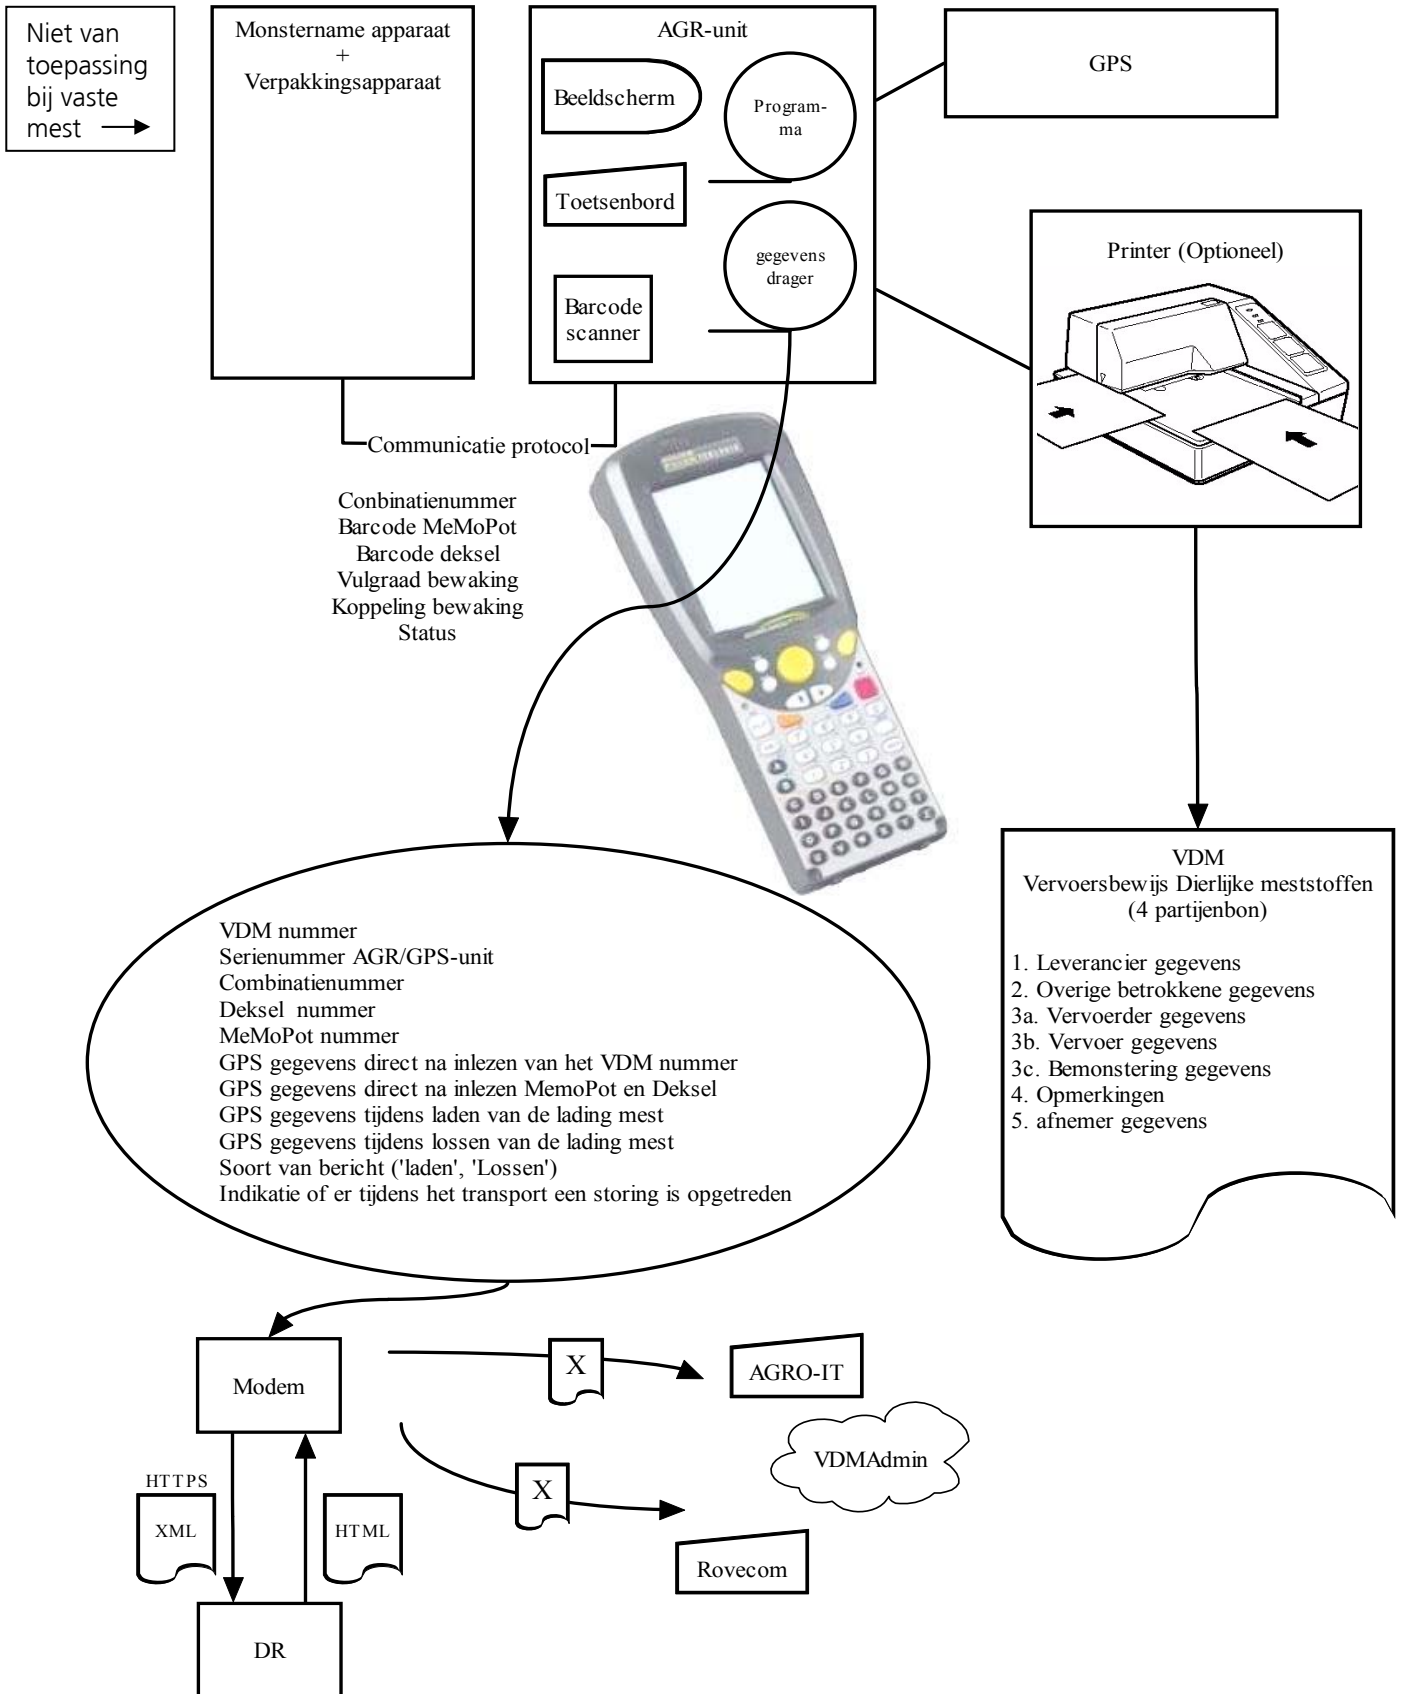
Niet van toepassing bij vaste mest →

Monstername apparaat
+
Verpakkingsapparaat

AGR-unit

Beeldscherm

Programma

Toetsenbord

gegevens drager

Barcode scanner

GPS

Printer (Optioneel)

Communicatie protocol

Conbinatienummer
Barcode MeMoPot
Barcode deksel
Vulgraad bewaking
Koppeling bewaking
Status

VDM
Vervoersbewijs Dierlijke meststoffen
(4 partijenbon)

1. Leverancier gegevens
2. Overige betrokkene gegevens
3a. Vervoerder gegevens
3b. Vervoer gegevens
3c. Bemonstering gegevens
4. Opmerkingen
5. afnemer gegevens

VDM nummer
Serienummer AGR/GPS-unit
Combinatienummer
Deksel nummer
MeMoPot nummer
GPS gegevens direct na inlezen van het VDM nummer
GPS gegevens direct na inlezen MemoPot en Deksel
GPS gegevens tijdens laden van de lading mest
GPS gegevens tijdens lossen van de lading mest
Soort van bericht ('laden', 'Lossen')
Indikatie of er tijdens het transport een storing is opgetreden

Modem

X

AGRO-IT

VDMAdmin

X

Rovecom

HTTPS

XML

HTML

DR